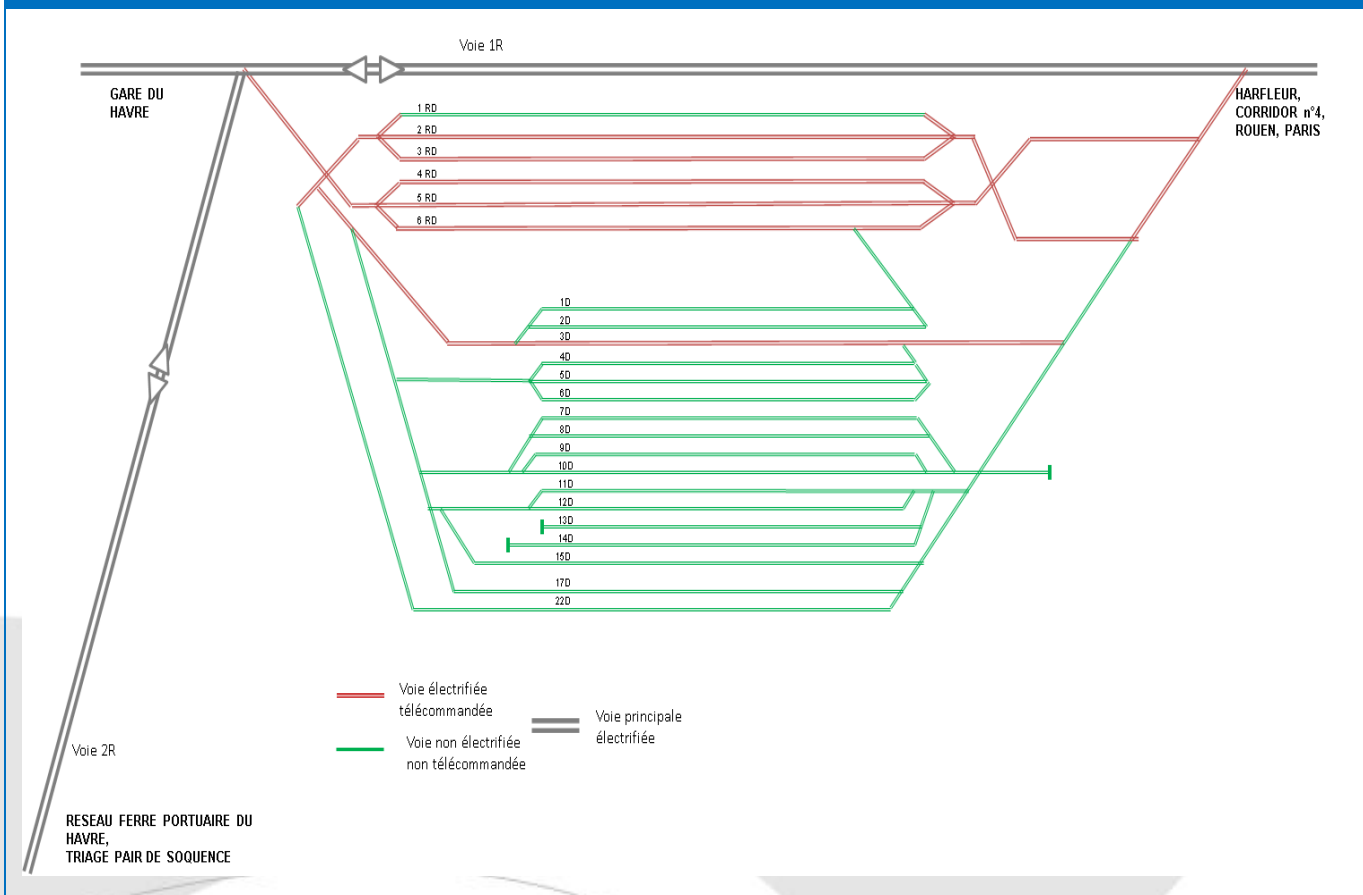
Voie 1R

GARE DU HAVRE

HARFLEUR, CORRIDOR n°4, ROUEN, PARIS

1 RD
2 RD
3 RD
4 RD
5 RD
6 RD

1D
2D
3D
4D
5D
6D
7D
8D
9D
10D
11D
12D
13D
14D
15D
17D
22D

Voie électrifiée télécommandée

Voie non électrifiée non télécommandée

Voie principale électrifiée

Voie 2R

RESEAU FERRE PORTUAIRE DU HAVRE, TRIAGE PAIR DE SOQUENCE